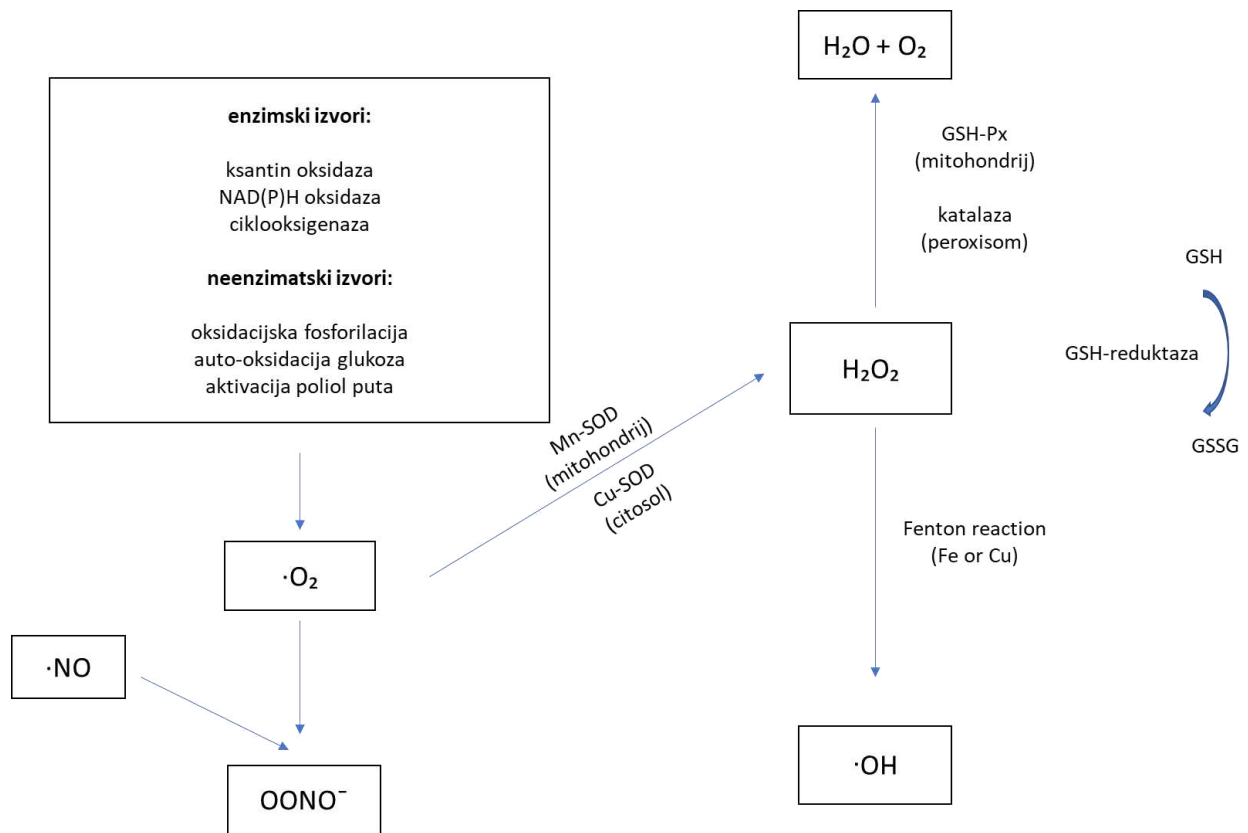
$H_2O + O_2$

enzimski izvori:

ksantin oksidaza
NAD(P)H oksidaza
ciklooksigenaza

neenzimatski izvori:

oksidacijska fosforilacija
auto-oksidacija glukoza
aktivacija poliol puta

GSH-Px
(mitohondrij)

katalaza
(peroxisom)

GSH

GSH-reduktaza

GSSG

$H_2O_2$

Mn-SOD
(mitohondrij)
Cu-SOD
(citosol)

Fenton reaction
(Fe or Cu)

$\cdot O_2$

$\cdot NO$

$OONO^-$

$\cdot OH$